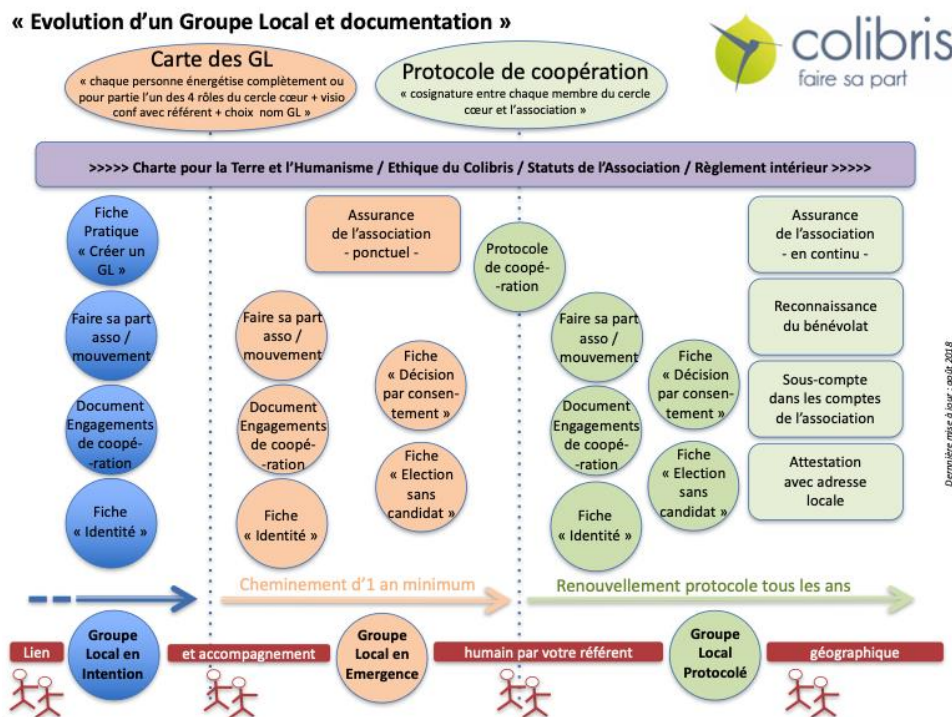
« Evolution d'un Groupe Local et documentation »

colibris
faire sa part

Carte des GL
« chaque personne énergétise complètement ou pour partie l'un des 4 rôles du cercle cœur + visio conf avec référent + choix nom GL »

Protocole de coopération
« cosignature entre chaque membre du cercle cœur et l'association »

>>>>> Charte pour la Terre et l'Humanisme / Ethique du Colibris / Statuts de l'Association / Règlement intérieur >>>>>

Fiche Pratique « Créer un GL »

Faire sa part asso / mouvement

Document Engagements de coopération

Fiche « Identité »

Assurance de l'association - ponctuel -

Faire sa part asso / mouvement

Document Engagements de coopération

Fiche « Identité »

Fiche « Décision par consentement »

Fiche « Election sans candidat »

Protocole de coopération

Faire sa part asso / mouvement

Document Engagements de coopération

Fiche « Identité »

Fiche « Décision par consentement »

Fiche « Election sans candidat »

Assurance de l'association - en continu -

Reconnaissance du bénévolat

Sous-compte dans les comptes de l'association

Attestation avec adresse locale

Dernière mise à jour : août 2018

Cheminement d'1 an minimum

Renouvellement protocole tous les ans

Lien

Groupe Local en Intention

et accompagnement

Groupe Local en Emergence

humain par votre référent

Groupe Local Protocolé

géographique